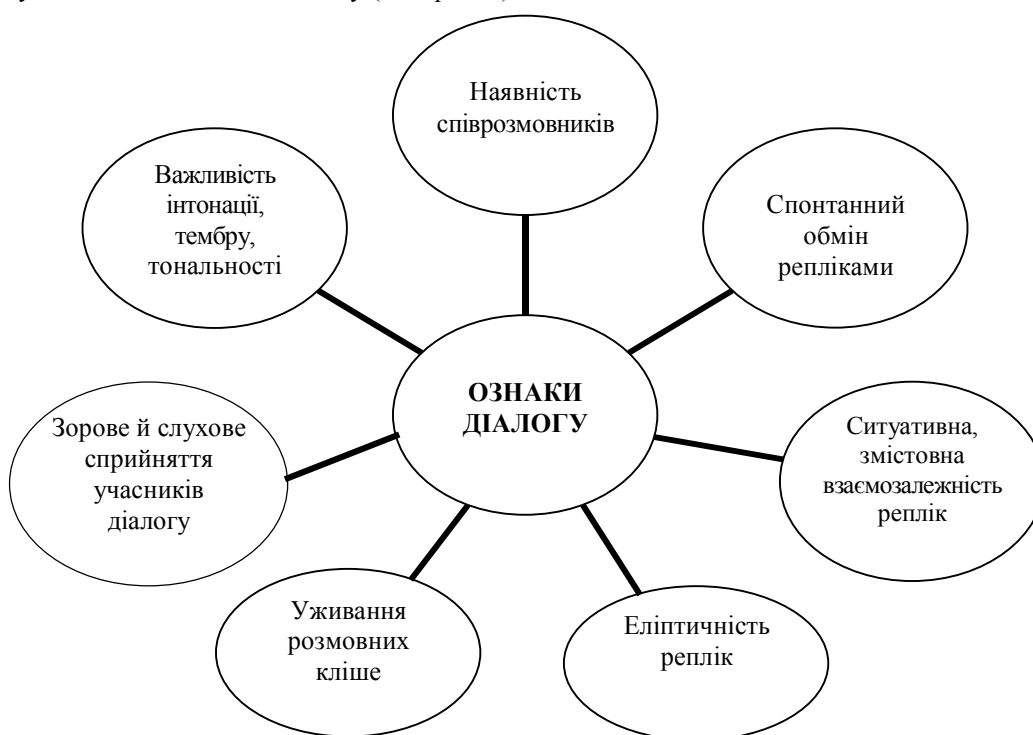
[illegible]

Наявність співрозмовників

Важливість інтонації, тембру, тональності

Спонтанний обмін репліками

ОЗНАКИ ДІАЛОГУ

Зорове й слухове сприйняття учасників діалогу

Ситуативна, змістовна взаємозалежність реплік

Уживання розмовних кліше

Еліптичність реплік